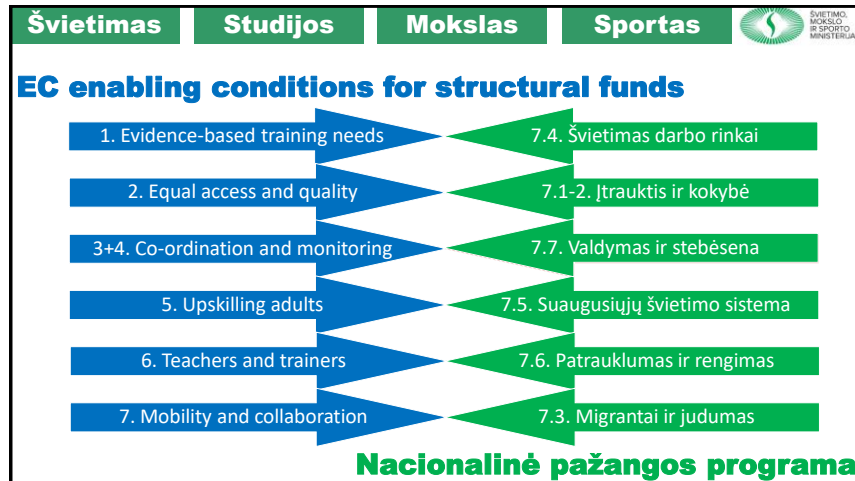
Švietimas Studijos Mokslas Sportas

ŠVIETIMO, MOKSLO IR SPORTO MINISTERIJA

EC enabling conditions for structural funds

1. Evidence-based training needs

7.4. Švietimas darbo rinkai

2. Equal access and quality

7.1-2. Įtrauktis ir kokybė

3+4. Co-ordination and monitoring

7.7. Valdymas ir stebėsena

5. Upskilling adults

7.5. Suaugusiųjų švietimo sistema

6. Teachers and trainers

7.6. Patrauklumas ir rengimas

7. Mobility and collaboration

7.3. Migrantai ir judumas

Nacionalinė pažangos programa